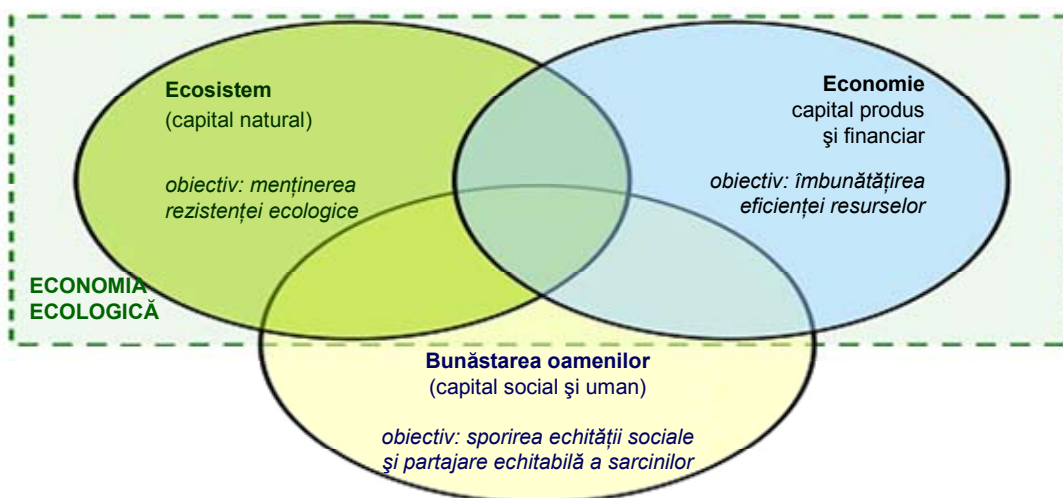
Ecosistem
(capital natural)

obiectiv: menținerea rezistenței ecologice

Economie
capital produs şi financiar

obiectiv: îmbunătățirea eficienței resurselor

ECONOMIA ECOLOGICĂ

Bunăstarea oamenilor
(capital social şi uman)

obiectiv: sporirea echității sociale şi partajare echitabilă a sarcinilor